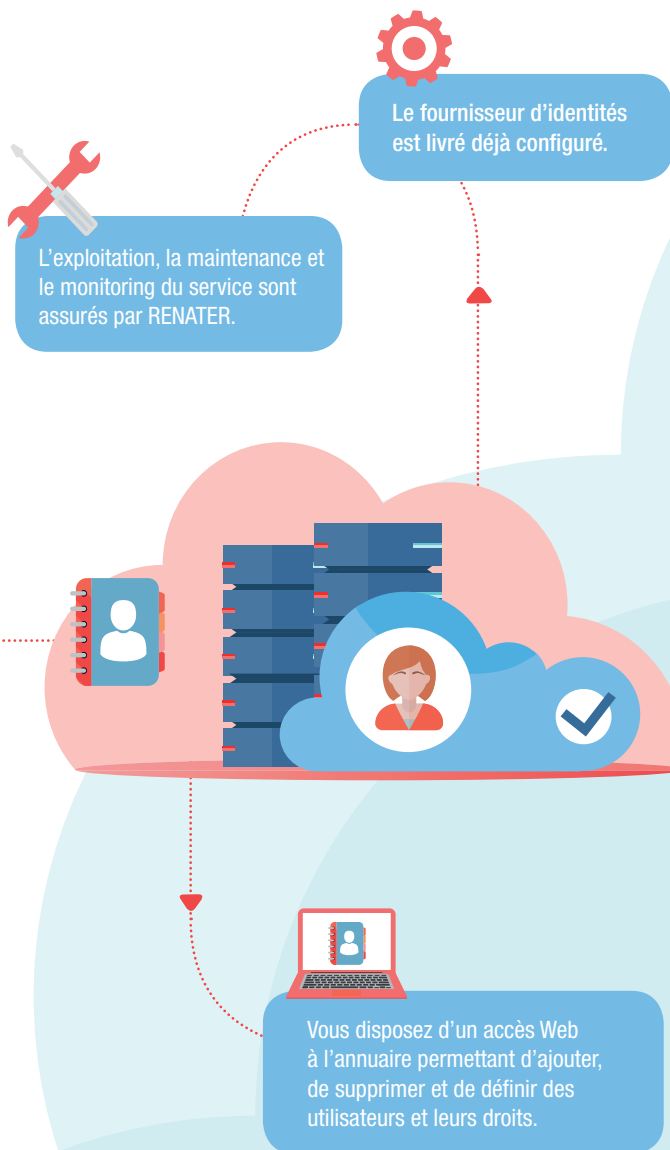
Le fournisseur d’identités est livré déjà configuré.

L’exploitation, la maintenance et le monitoring du service sont assurés par RENATER.

Vous disposez d’un accès Web à l’annuaire permettant d’ajouter, de supprimer et de définir des utilisateurs et leurs droits.